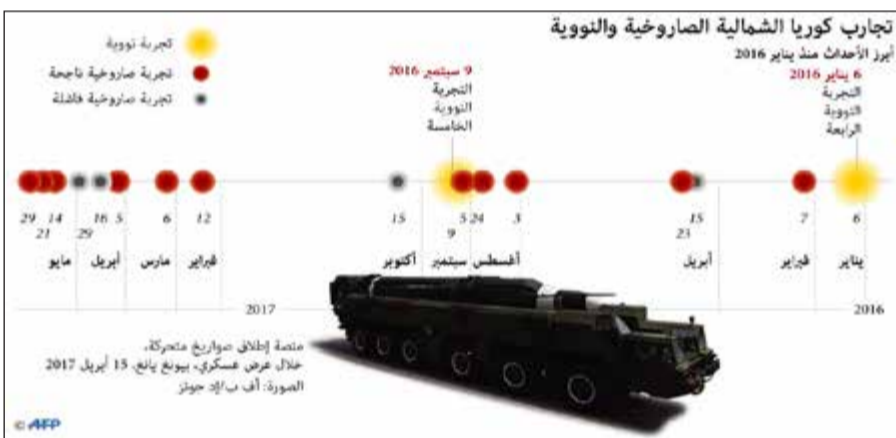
تجارب كوريا الشمالية الصاروخية والنووية
أبرز الأحداث منذ يناير 2016

تجربة نووية
تجربة صاروخية ناجحة
تجربة صاروخية فاشلة

9 سبتمبر 2016
التجربة النووية الخامسة

6 يناير 2016
التجربة النووية الرابعة

29 21 14 29 16 5 6 12 15 9 5 24 3 15 23 7 6

مايو أبريل مارس فبراير أكتوبر سبتمبر أغسطس أبريل فبراير يناير

2017 2016

منصة إطلاق صواريخ متحركة،
خلال عرض عسكري، بيونغ يانغ، 15 أبريل 2017
الصورة: أ ف ب/إد جونز

© AFP